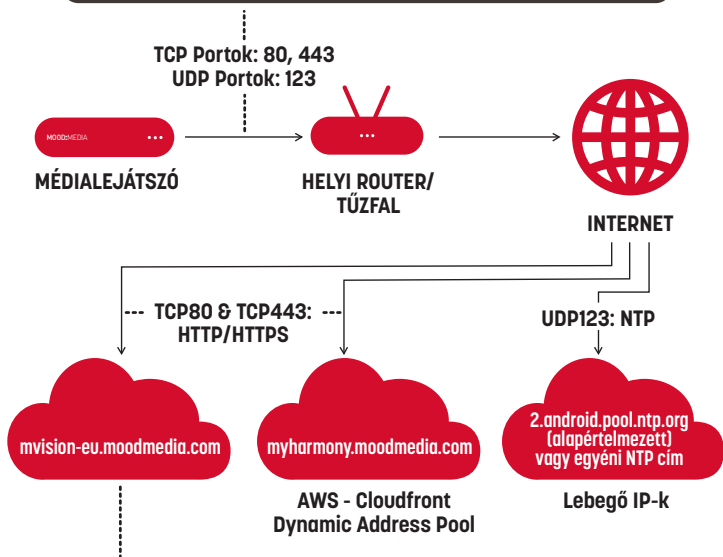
TCP Portok: 80, 443
UDP Portok: 123

MOOD:MEDIA

MÉDIALEJÁTSZÓ

HELYI ROUTER/ TŰZFAL

INTERNET

TCP80 & TCP443: HTTP/HTTPS

UDP123: NTP

mvision-eu.moodmedia.com

myharmony.moodmedia.com

2.android.pool.ntp.org (alapértelmezett) vagy egyéni NTP cím

AWS - Cloudfront Dynamic Address Pool

Lebegő IP-k